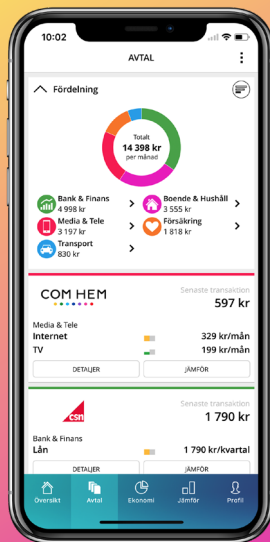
10:02

AVTAL

Fördelning

Totalt
14 398 kr
per månad

Bank & Finans
4 998 kr

Boende & Hushåll
3 555 kr

Media & Tele
3 197 kr

Försäkring
1 818 kr

Transport
830 kr

COM HEM

Senaste transaktion
597 kr

Media & Tele

Internet
329 kr/mån

TV
199 kr/mån

DETALJER

JÄMFÖR

csn

Senaste transaktion
1 790 kr

Bank & Finans

Lån
1 790 kr/kvartal

DETALJER

JÄMFÖR

Översikt

Avtal

Ekonomi

Jämför

Profil